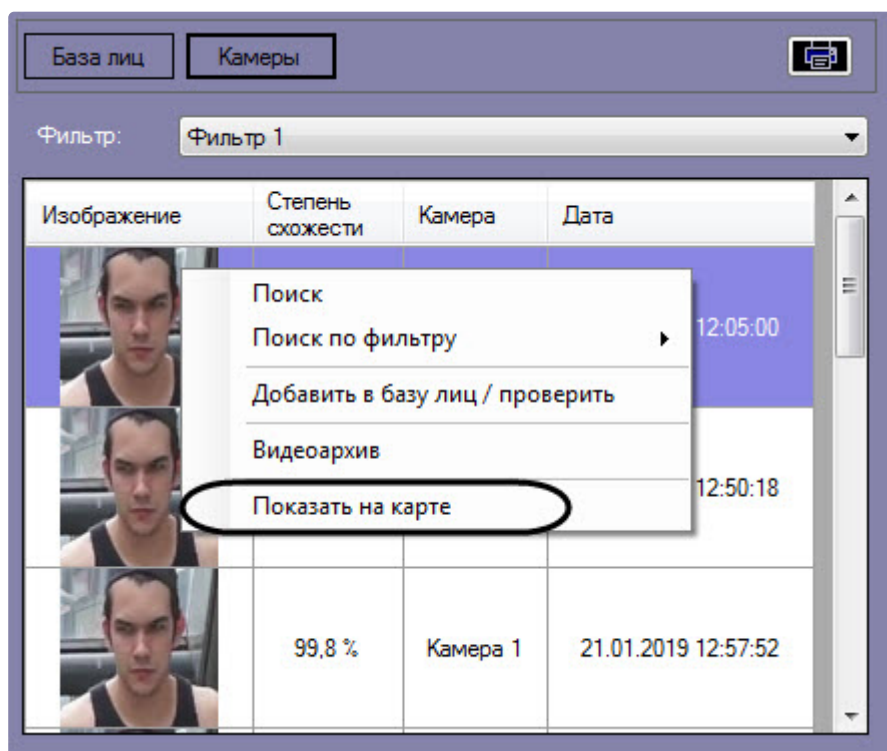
База лиц Камеры

Фильтр: Фильтр 1

| Изображение | Степень схожести | Камера | Дата |
|---|---|---|---|
| | | | 12:05:00 |
| | | | 12:50:18 |
| | 99,8 % | Камера 1 | 21.01.2019 12:57:52 |

Поиск
Поиск по фильтру
Добавить в базу лиц / проверить
Видеоархив
Показать на карте